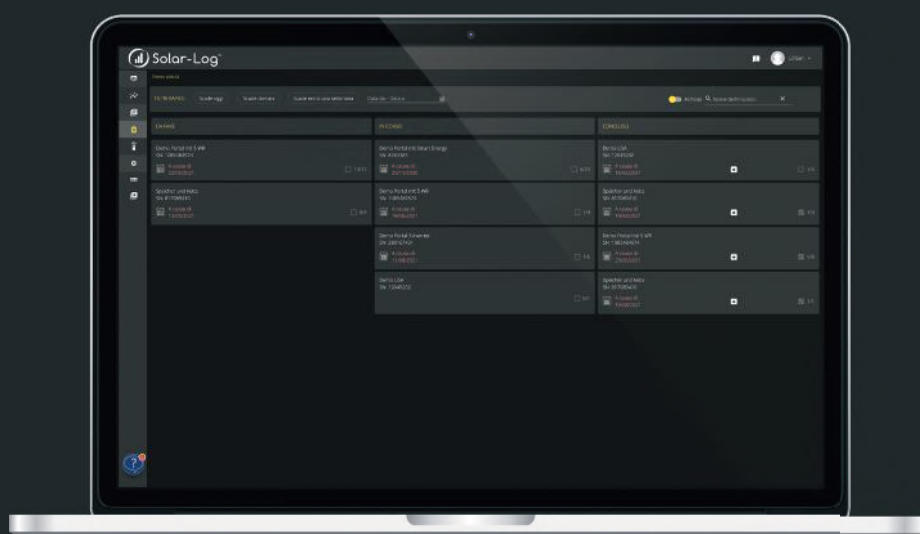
Solar-Log

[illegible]

FILTRI RAPIDI: Scade oggi Scade domani Scade entro una settimana Data da - Data a

Archivio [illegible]

IN FASE

Demo Portal mit 5 WR
SN: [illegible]
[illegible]

Speicher und Netz
SN: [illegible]
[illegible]

IN CORSO

Demo Portal mit Smart Energy
SN: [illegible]
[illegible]

Demo Portal mit 5 WR
SN: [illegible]
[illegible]

Demo Portal Schneider
SN: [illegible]
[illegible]

Demo USA
SN: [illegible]

CONCLUSO

Demo USA
SN: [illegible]
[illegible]

Speicher und Netz
SN: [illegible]
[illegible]

Demo Portal mit 5 WR
SN: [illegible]
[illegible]

Speicher und Netz
SN: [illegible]
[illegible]